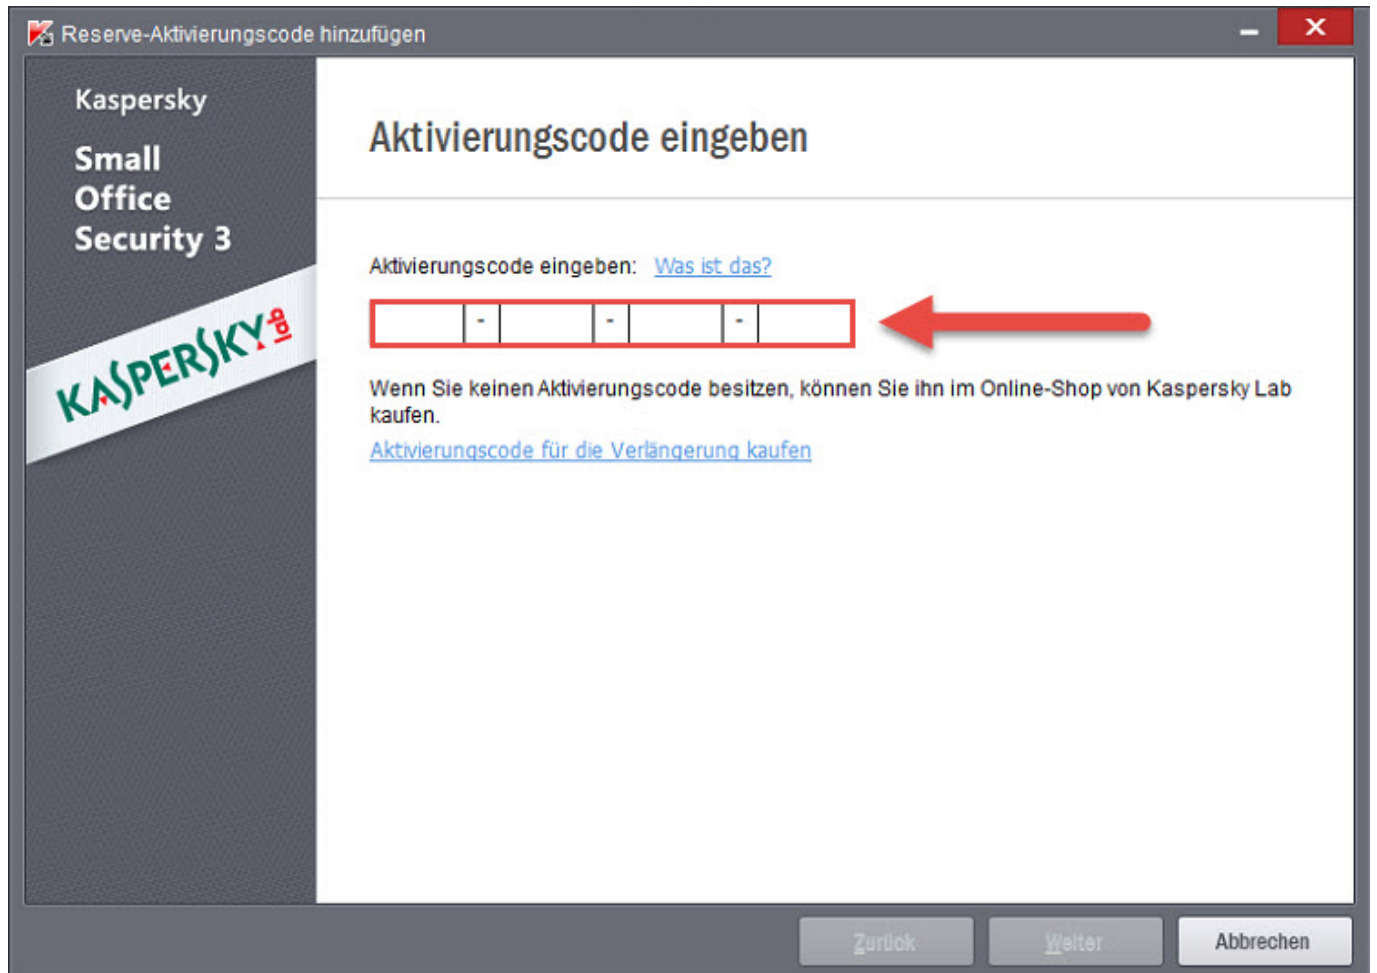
Reserve-Aktivierungscode hinzufügen

Kaspersky

Small Office Security 3

KASPERSKY lab

Aktivierungscode eingeben

Aktivierungscode eingeben: Was ist das?

- - -

Wenn Sie keinen Aktivierungscode besitzen, können Sie ihn im Online-Shop von Kaspersky Lab kaufen.

Aktivierungscode für die Verlängerung kaufen

Zurück Weiter Abbrechen